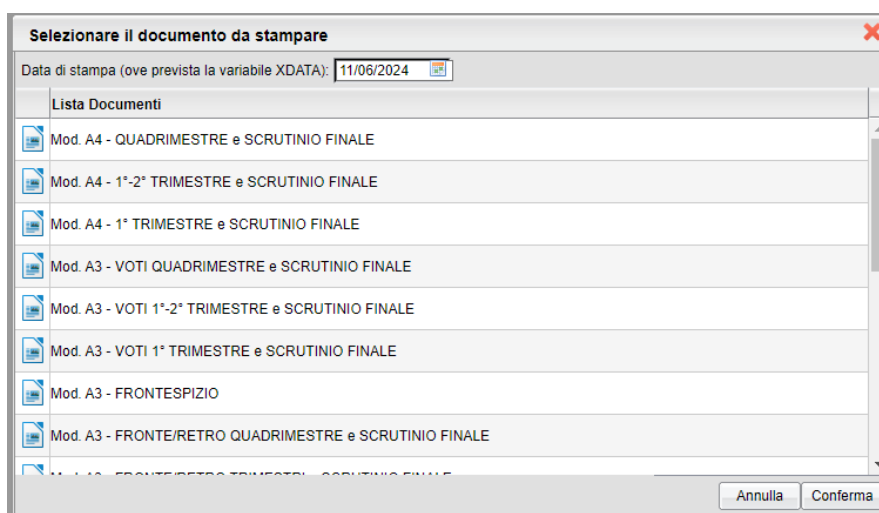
Selezionare il documento da stampare

Data di stampa (ove prevista la variabile XDATA): 11/06/2024

Lista Documenti

Mod. A4 - QUADRIMESTRE e SCRUTINIO FINALE

Mod. A4 - 1°-2° TRIMESTRE e SCRUTINIO FINALE

Mod. A4 - 1° TRIMESTRE e SCRUTINIO FINALE

Mod. A3 - VOTI QUADRIMESTRE e SCRUTINIO FINALE

Mod. A3 - VOTI 1°-2° TRIMESTRE e SCRUTINIO FINALE

Mod. A3 - VOTI 1° TRIMESTRE e SCRUTINIO FINALE

Mod. A3 - FRONTESPIZIO

Mod. A3 - FRONTE/RETRO QUADRIMESTRE e SCRUTINIO FINALE

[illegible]

Annulla
Conferma